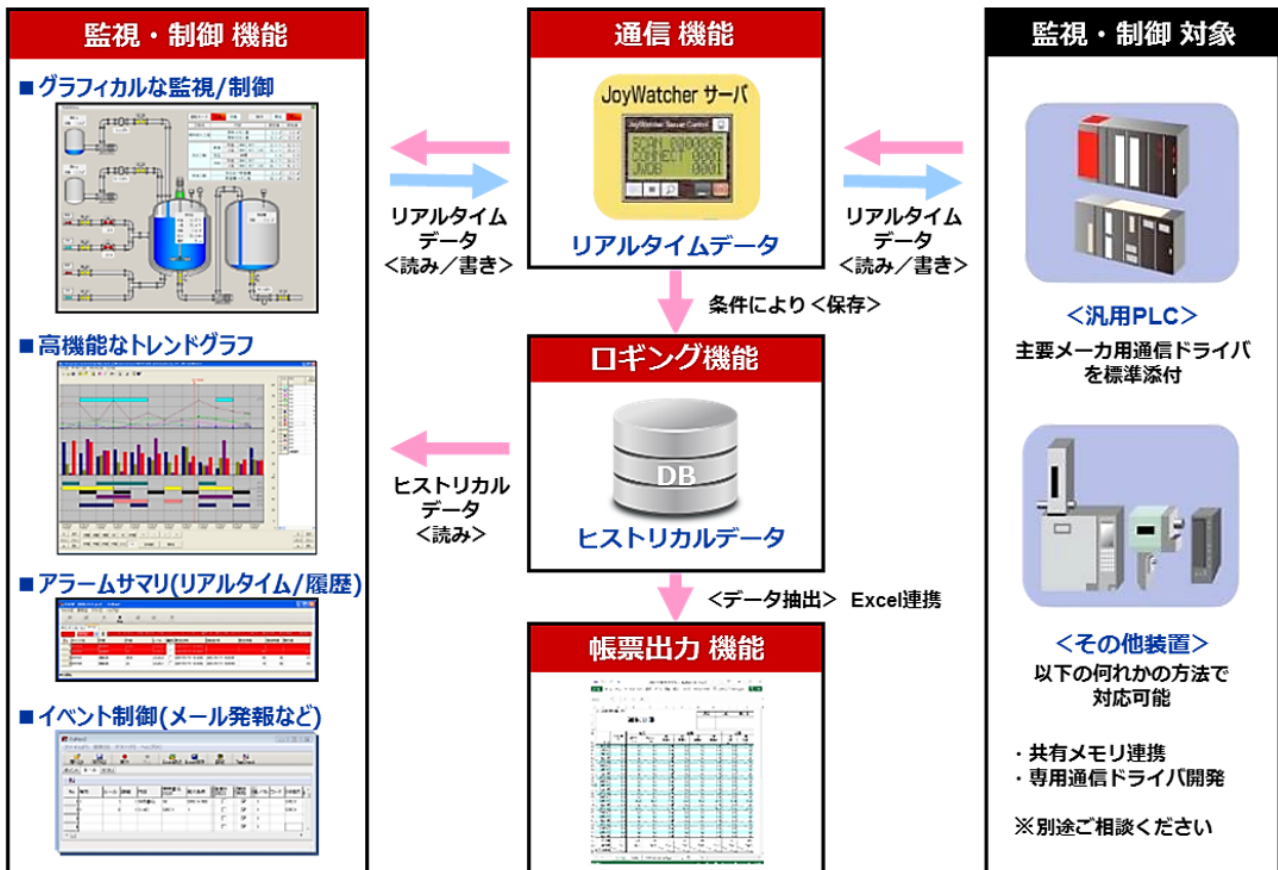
監視・制御 機能

■グラフィカルな監視/制御

■高機能なトレンドグラフ

■アラームサマリ(リアルタイム/履歴)

■イベント制御(メール発報など)

リアルタイムデータ<読み/書き>

ヒストリカルデータ<読み>

通信 機能

JoyWatcher サーバ

SCAN 0000836
CONNECT 0001
JWDB 0001

リアルタイムデータ

条件により<保存>

ロギング機能

DB

ヒストリカルデータ

<データ抽出> Excel連携

帳票出力 機能

リアルタイムデータ<読み/書き>

監視・制御 対象

<汎用PLC>

主要メーカ用通信ドライバを標準添付

<その他装置>

以下の何れかの方法で対応可能

・共有メモリ連携
・専用通信ドライバ開発

※別途ご相談ください